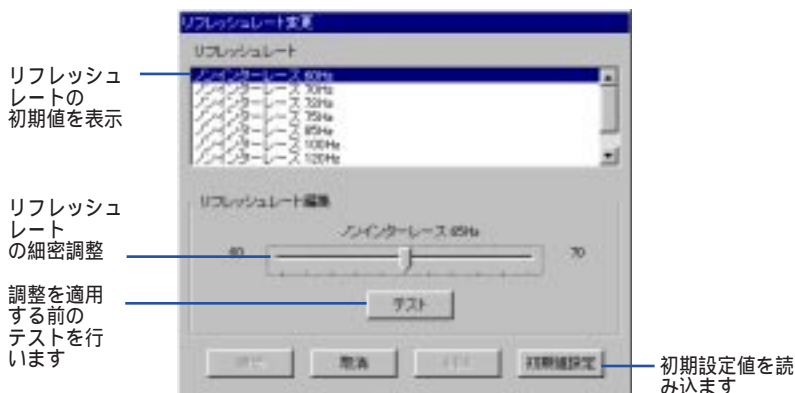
リフレッシュレート変更

リフレッシュレート

ノンインターレース 60Hz
ノンインターレース 70Hz
ノンインターレース 72Hz
ノンインターレース 75Hz
ノンインターレース 85Hz
ノンインターレース 100Hz
ノンインターレース 120Hz

リフレッシュレート編集

ノンインターレース 65Hz

60

70

テスト

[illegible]

取消

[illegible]

初期値設定

リフレッシュレートの初期値を表示

リフレッシュレートの細密調整

調整を適用する前のテストを行います

初期設定値を読み込ます